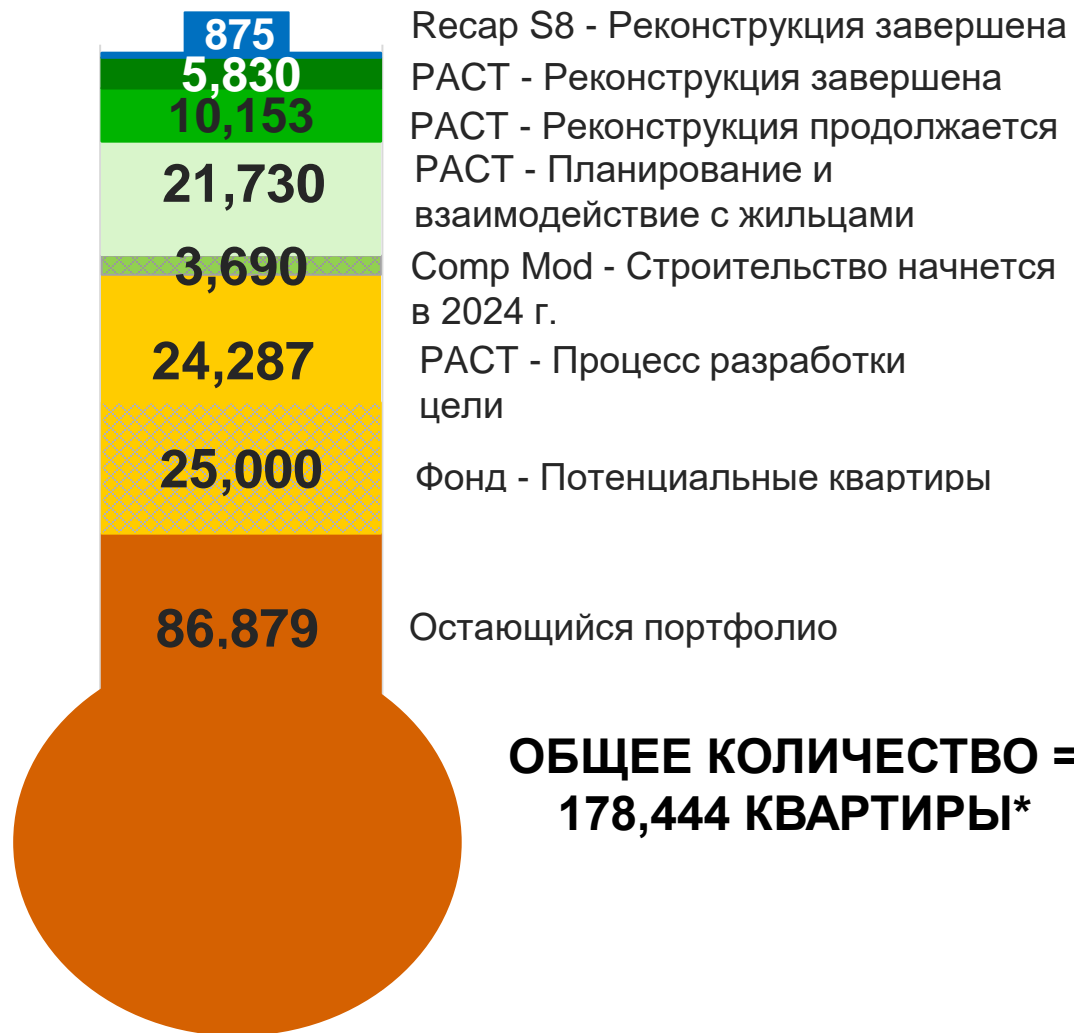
875
Recap S8 - Реконструкция завершена

5,830
PACT - Реконструкция завершена

10,153
PACT - Реконструкция продолжается

21,730
PACT - Планирование и взаимодействие с жильцами

3,690
Comp Mod - Строительство начнется в 2024 г.

24,287
PACT - Процесс разработки цели

25,000
Фонд - Потенциальные квартиры

86,879
Остающийся портфолио

ОБЩЕЕ КОЛИЧЕСТВО = 178,444 КВАРТИРЫ*